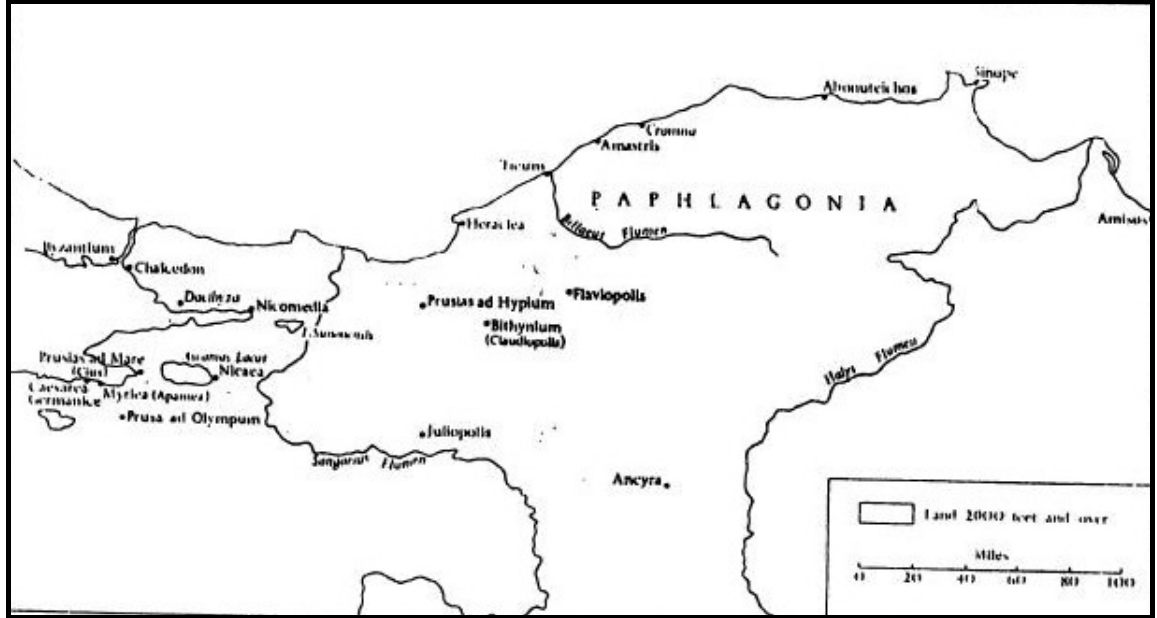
Sinope
Abonuteichos
Cromna
Amastris
Tieium
PAPHLAGONIA
Amisus
Heraclea
Billaeus Flumen
Byzantium
Chalcedon
Dorlyza
Nicomedia
Prusias ad Hypium
Flaviopolis
Sunonensis
Bithynium
(Claudiopolis)
Prusias ad Mare
(Cius)
Ascanius Lacus
Nicaea
Caesarea
Germanice
Myrlea (Apamea)
Prusa ad Olympum
Halys Flumen
Juliopolis
Sangarius Flumen
Ancyra
Land 2000 feet and over
Miles
0 20 40 60 80 100